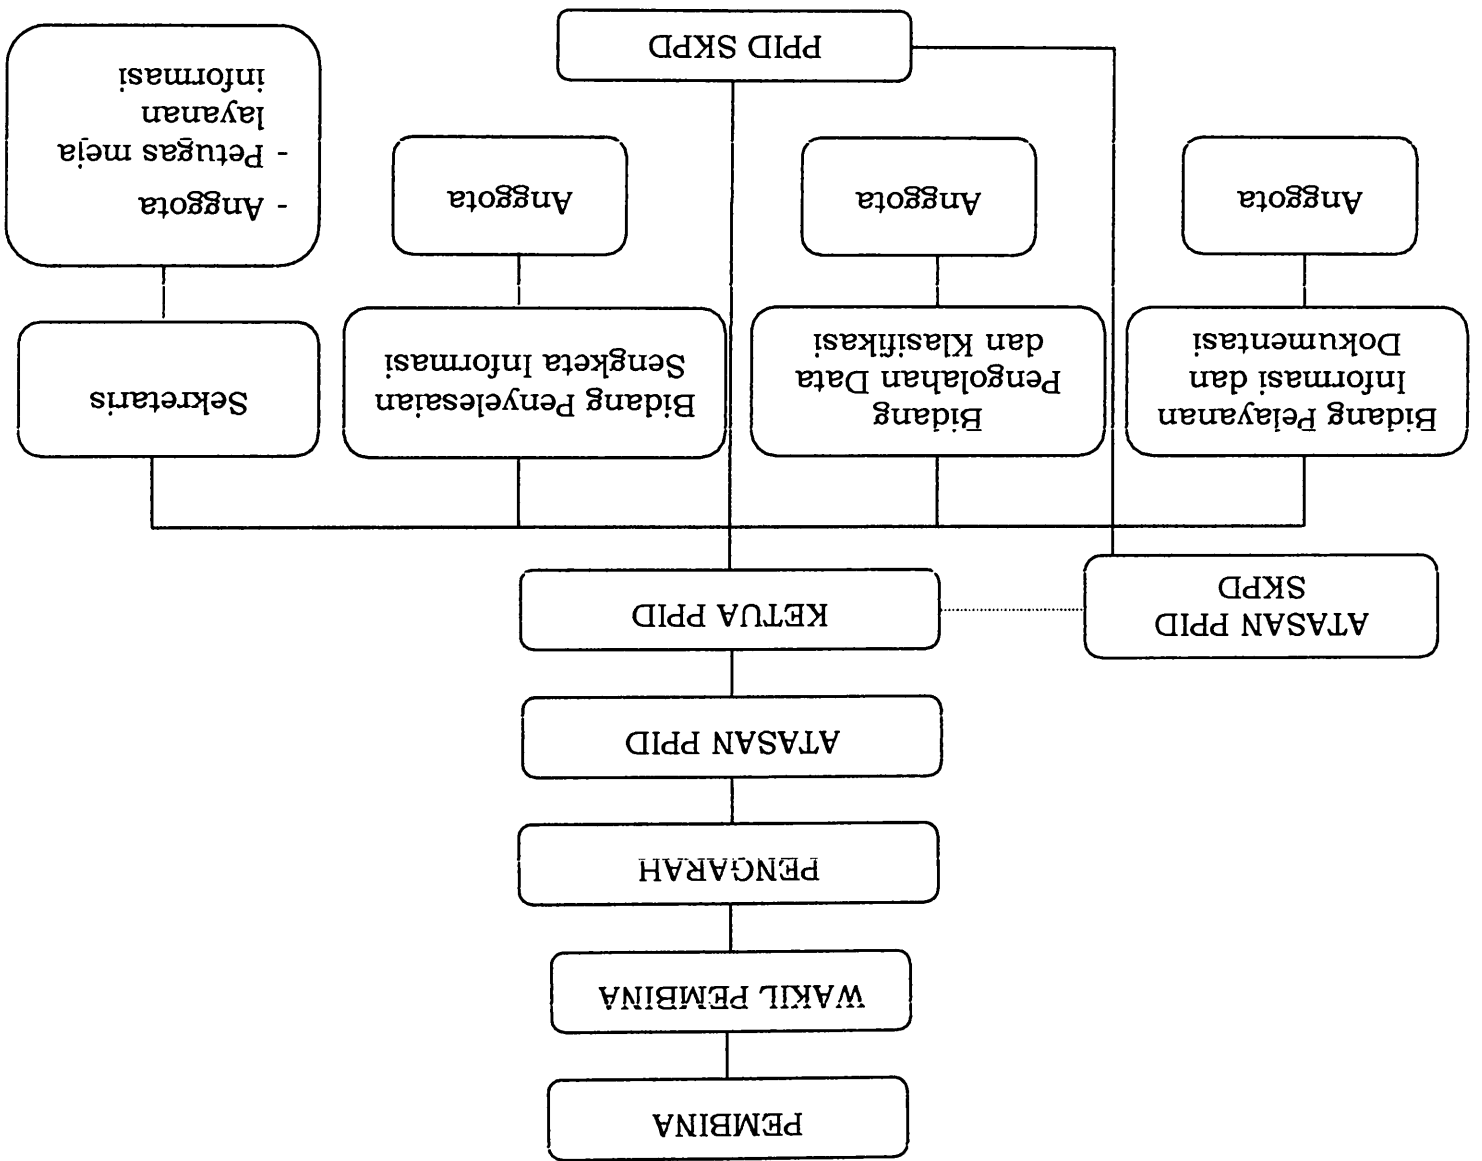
PEMBINA

WAKIL PEMBINA

PENGARAH

ATASAN PPID

KETUA PPID

ATASAN PPID SKPD

Bidang Pelayanan Informasi dan Dokumentasi

Bidang Pengolahan Data dan Klasifikasi

Bidang Penyelesaian Sengketa Informasi

Sekretaris

Anggota

Anggota

Anggota

- Anggota
- Petugas meja layanan informasi

PPID SKPD